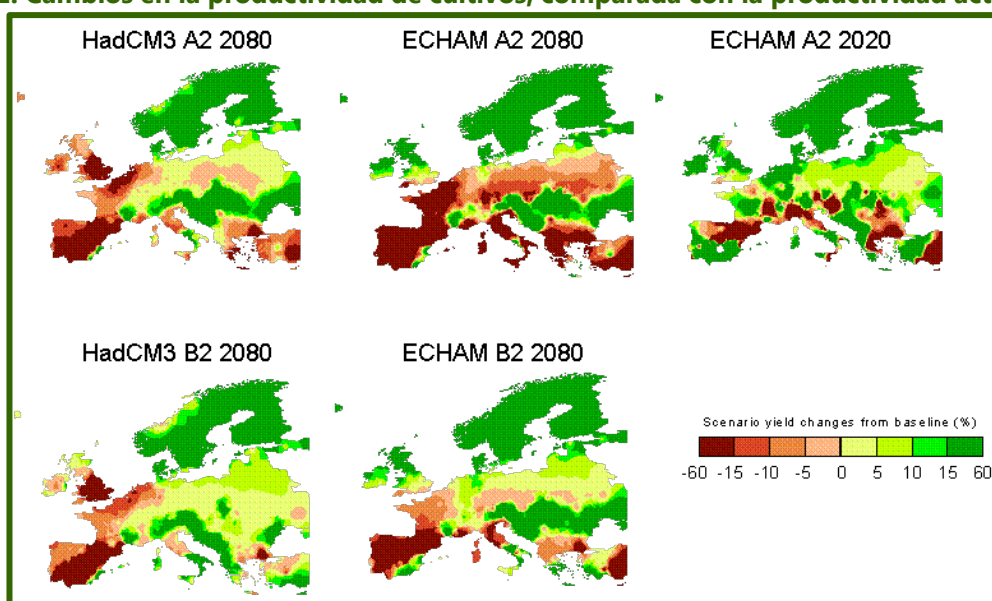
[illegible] Cambios en la productividad de cultivos, comparada con la productividad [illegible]

HadCM3 A2 2080

ECHAM A2 2080

ECHAM A2 2020

HadCM3 B2 2080

ECHAM B2 2080

Scenario yield changes from baseline (%)

-60 -15 -10 -5 0 5 10 15 60